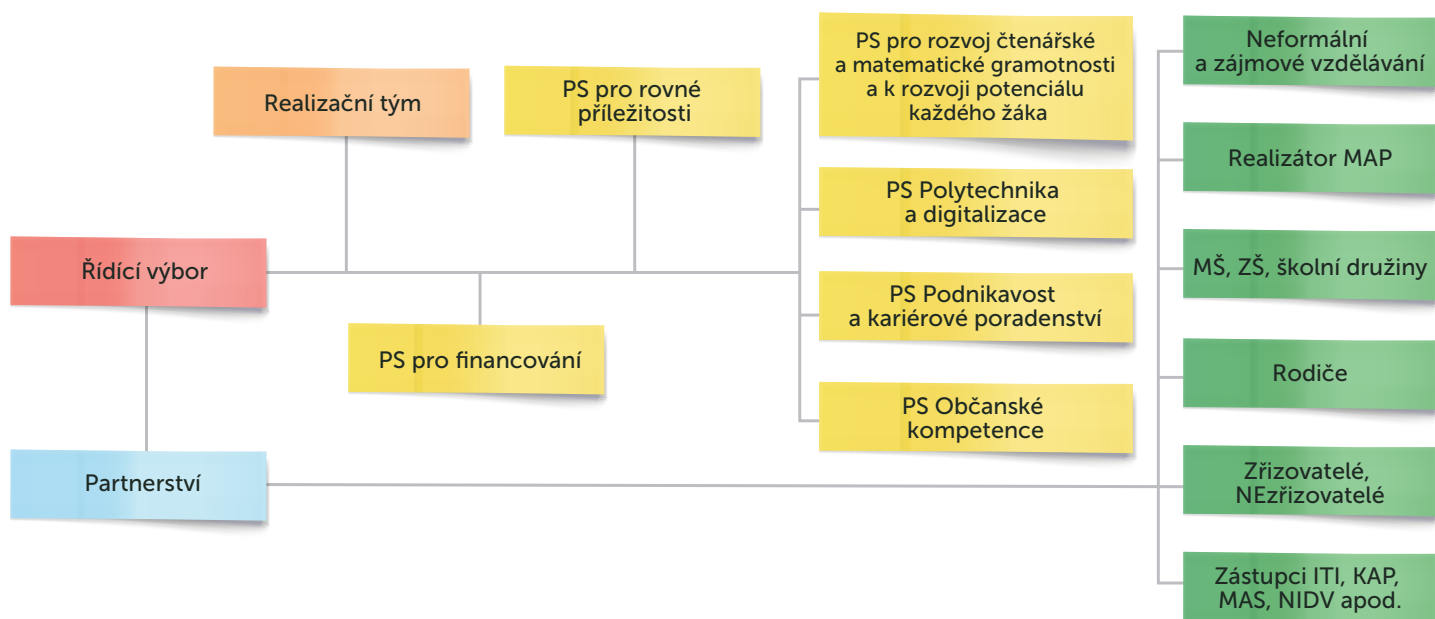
Řídící výbor

Realizační tým

PS pro rovné příležitosti

PS pro financování

PS pro rozvoj čtenářské a matematické gramotnosti a k rozvoji potenciálu každého žáka

PS Polytechnika a digitalizace

PS Podnikavost a kariérové poradenství

PS Občanské kompetence

Partnerství

Neformální a zájmové vzdělávání

Realizátor MAP

MŠ, ZŠ, školní družiny

Rodiče

Zřizovatelé, NEzřizovatelé

Zástupci ITI, KAP, MAS, NIDV apod.